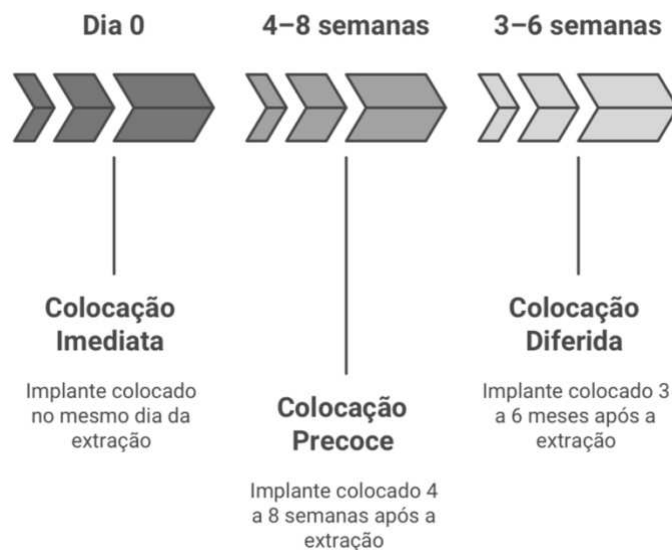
Dia 0

4–8 semanas

3–6 semanas

Colocação Imediata

Implante colocado no mesmo dia da extração

Colocação Precoce

Implante colocado 4 a 8 semanas após a extração

Colocação Diferida

Implante colocado 3 a 6 meses após a extração